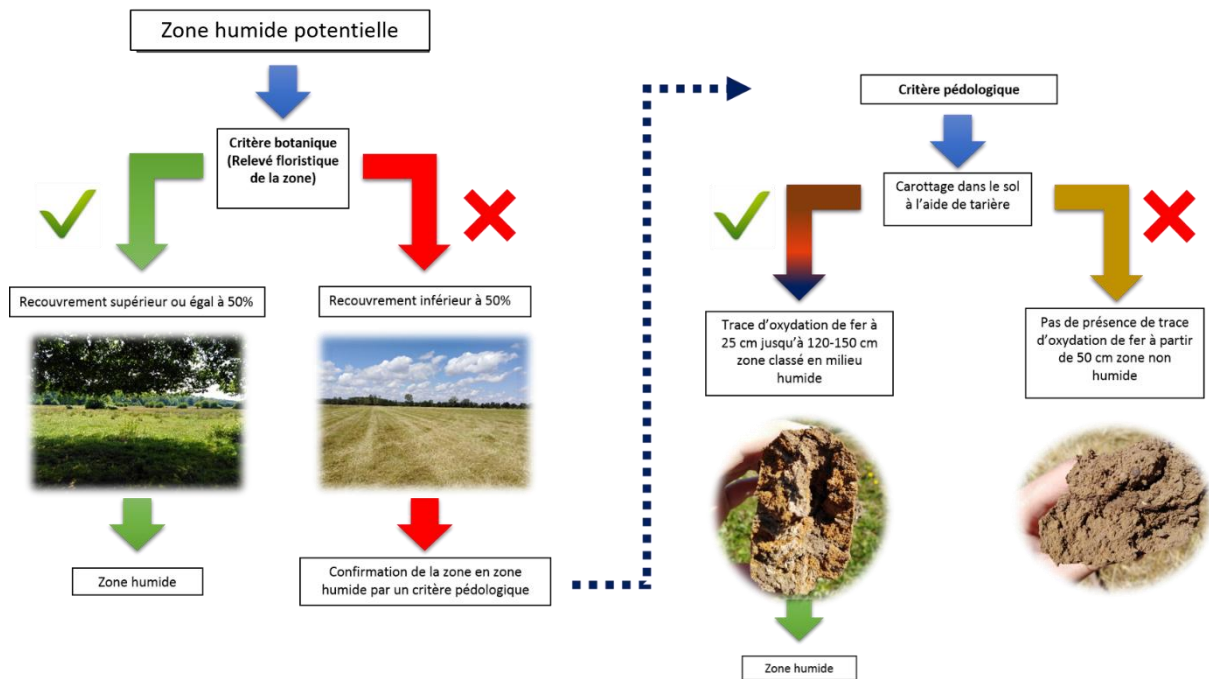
Zone humide potentielle

Critère botanique (Relevé floristique de la zone)

Recouvrement supérieur ou égal à 50%

Recouvrement inférieur à 50%

Zone humide

Confirmation de la zone en zone humide par un critère pédologique

Critère pédologique

Carottage dans le sol à l'aide de tarière

Trace d'oxydation de fer à 25 cm jusqu'à 120-150 cm zone classé en milieu humide

Pas de présence de trace d'oxydation de fer à partir de 50 cm zone non humide

Zone humide